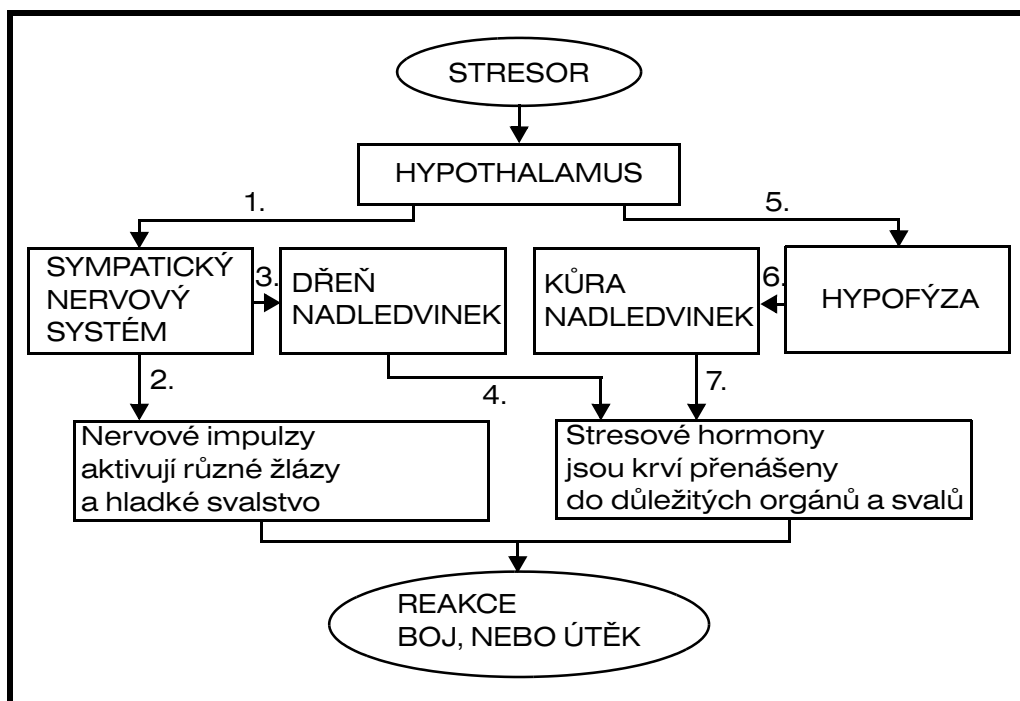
STRESOR

HYPOTHALAMUS

1.

5.

SYMPATICKÝ NERVOVÝ SYSTÉM

3.

DŘEŇ NADLEDVINEK

KŮRA NADLEDVINEK

6.

HYPOFÝZA

2.

4.

7.

Nervové impulzy aktivují různé žlázy a hladké svalstvo

Stresové hormony jsou krví přenášeny do důležitých orgánů a svalů

REAKCE BOJ, NEBO ÚTĚK